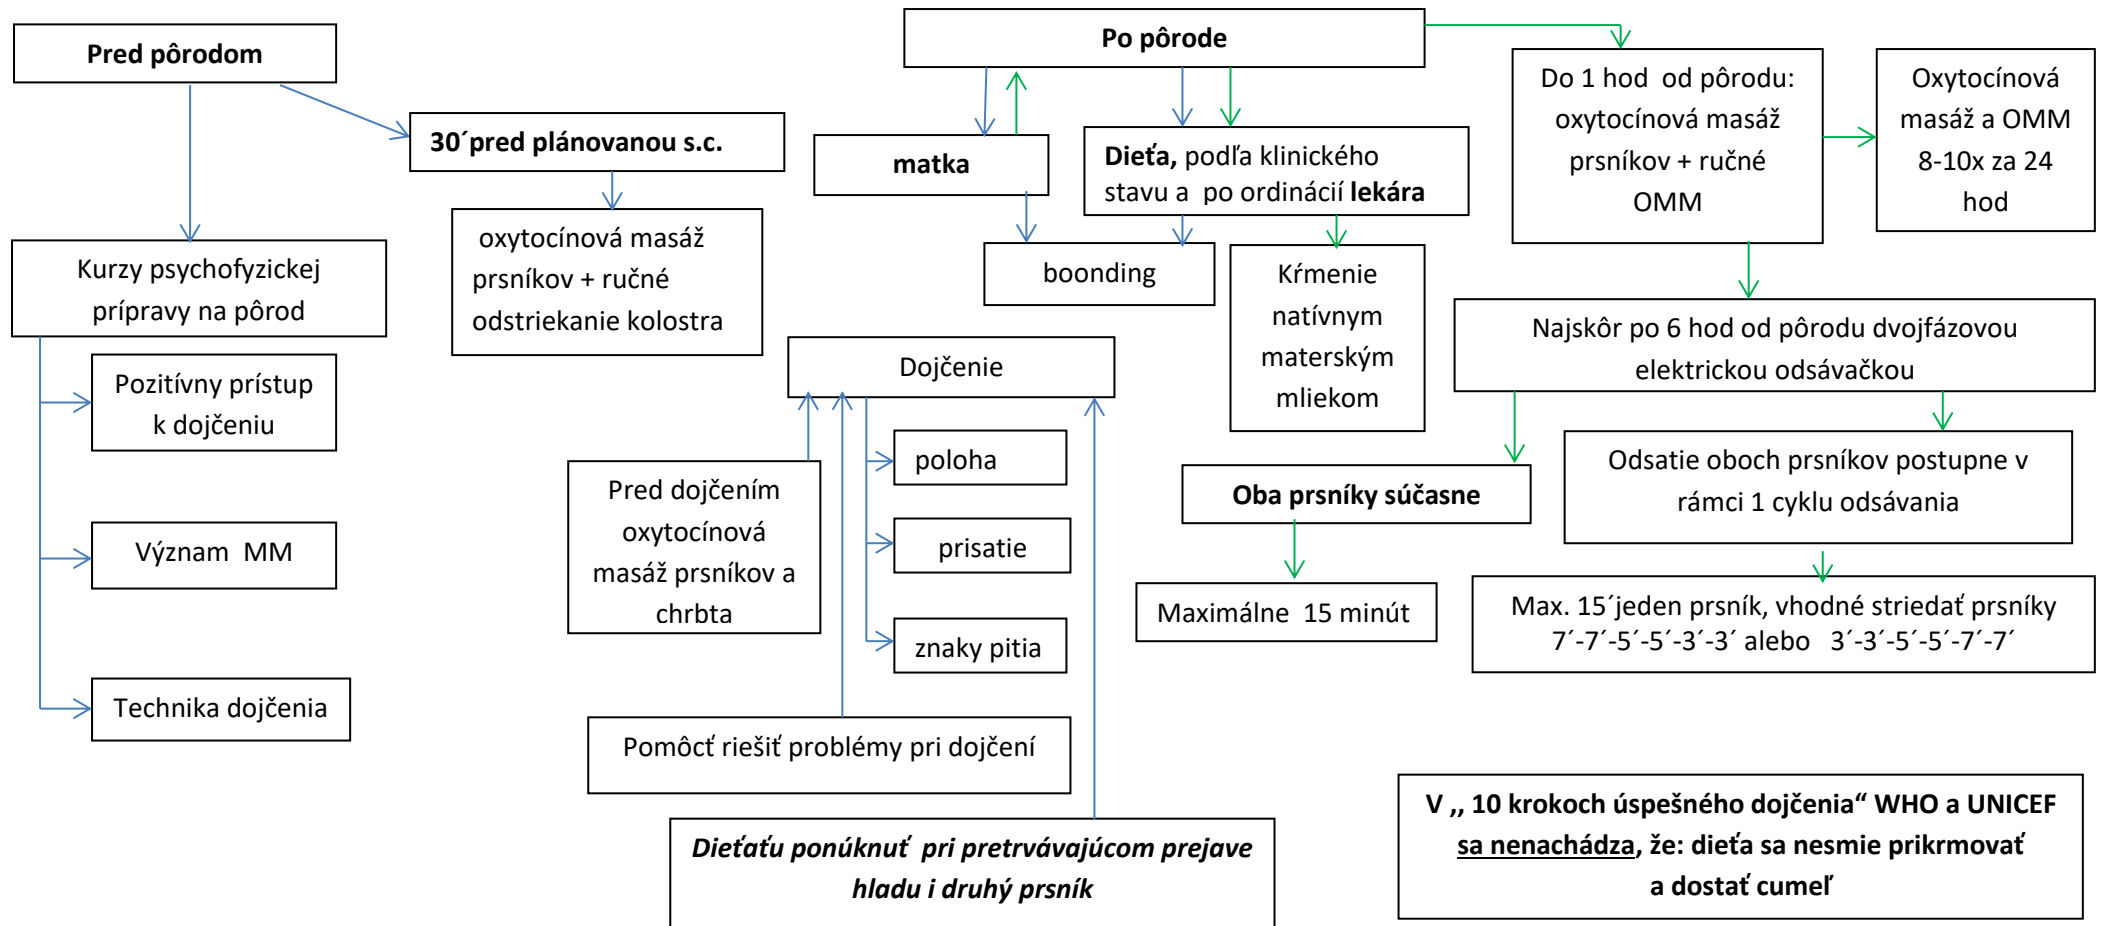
Pred pôrodom

30´pred plánovanou s.c.

oxytocínová masáž prsníkov + ručné odstriekanie kolostra

Kurzy psychofyzickej prípravy na pôrod

Pozitívny prístup k dojčeniu

Význam MM

Technika dojčenia

Po pôrode

matka

boonding

Dieťa, podľa klinického stavu a po ordinácií lekára

Kŕmenie natívnym materským mliekom

Do 1 hod od pôrodu: oxytocínová masáž prsníkov + ručné OMM

Oxytocínová masáž a OMM 8-10x za 24 hod

Najskôr po 6 hod od pôrodu dvojfázovou elektrickou odsávačkou

Oba prsníky súčasne

Maximálne 15 minút

Odsatie oboch prsníkov postupne v rámci 1 cyklu odsávania

Max. 15´jeden prsník, vhodné striedať prsníky 7´-7´-5´-5´-3´-3´ alebo 3´-3´-5´-5´-7´-7´

Dojčenie

Pred dojčením oxytocínová masáž prsníkov a chrbta

poloha

prisatie

znaky pitia

Pomôcť riešiť problémy pri dojčení

Dieťaťu ponúknuť pri pretrvávajúcom prejave hladu i druhý prsník

V ,, 10 krokoch úspešného dojčenia" WHO a UNICEF sa nenachádza, že: dieťa sa nesmie prikrmovať a dostať cumeľ